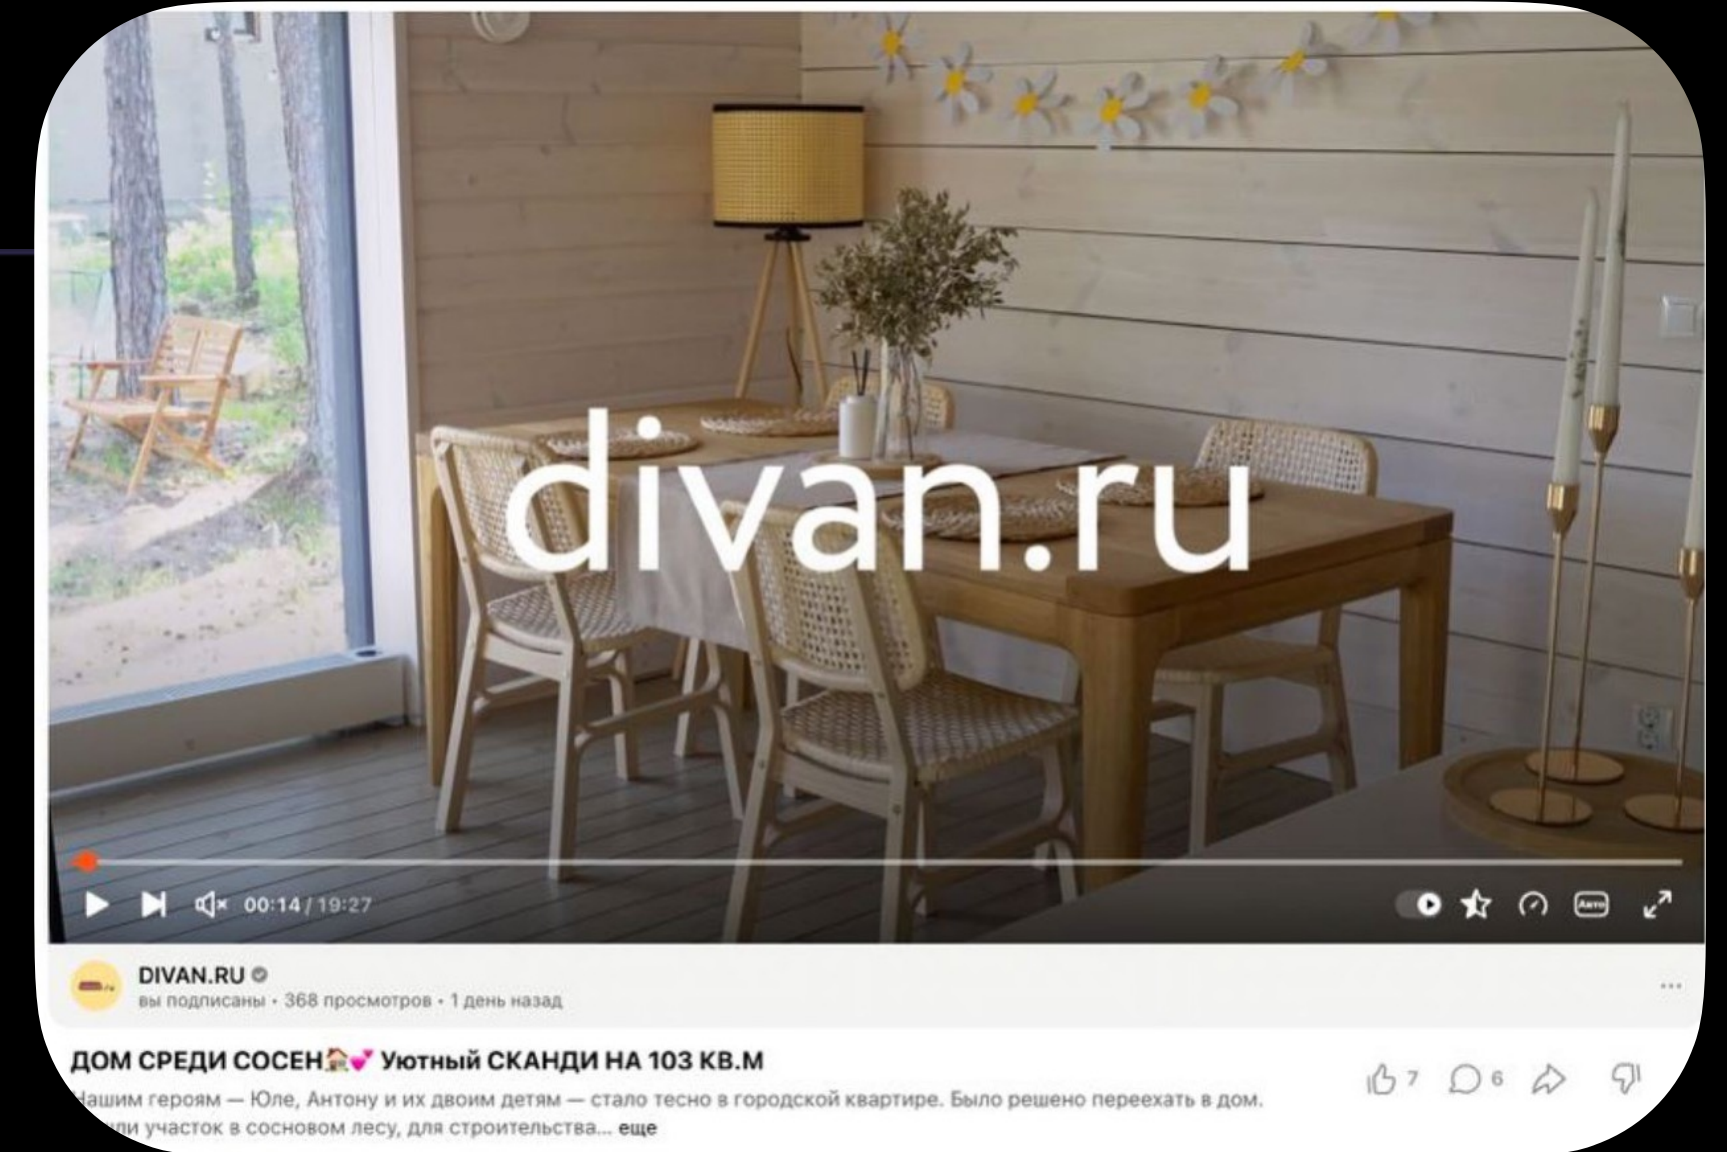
divan.ru

00:14 / 19:27

Авто

DIVAN.RU
вы подписаны • 368 просмотров • 1 день назад

ДОМ СРЕДИ СОСЕН🏡💕 Уютный СКАНДИ НА 103 КВ.М

7 6

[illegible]ашим героям — Юле, Антону и их двоим детям — стало тесно в городской квартире. Было решено переехать в дом. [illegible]пили участок в сосновом лесу, для строительства... еще